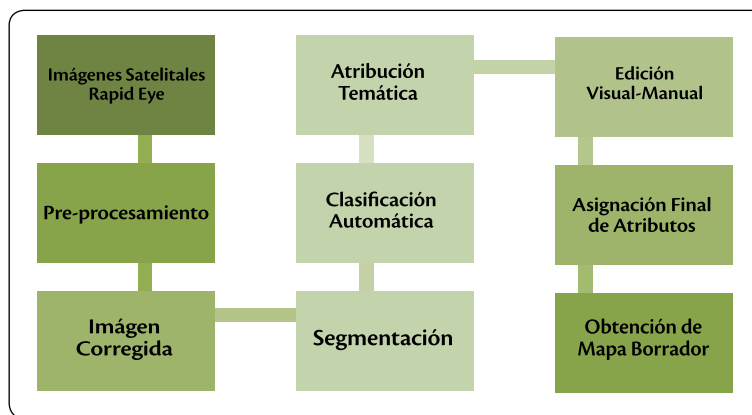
Imágenes Satelitales Rapid Eye

Pre-procesamiento

Imágen Corregida

Atribución Temática

Clasificación Automática

Segmentación

Edición Visual-Manual

Asignación Final de Atributos

Obtención de Mapa Borrador